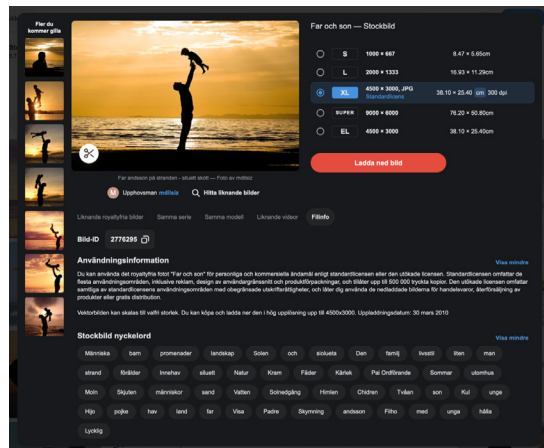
Fler du kommer gilla

Far och son — Stockbild

| | | | |
|---|---|---|---|
| S | 1000 × 667 | 8.47 × 5.65cm | |
| L | 2000 × 1333 | 16.93 × 11.29cm | |
| XL | 4500 × 3000, JPG Standardlicens | 38.10 × 25.40 cm | 300 dpi |
| SUPER | 9000 × 6000 | 76.20 × 50.80cm | |
| EL | 4500 × 3000 | 38.10 × 25.40cm | |

Ladda ned bild

Far andsson på stranden – siluett skott — Foto av mdilsiz

Upphovsman mdilsiz

Hitta liknande bilder

Liknande royaltyfria bilder Samma serie Samma modell Liknande videor Filinfo

Bild-ID 2776295

Användningsinformation

Visa mindre

Du kan använda det royaltyfria fotot "Far och son" för personliga och kommersiella ändamål enligt standardlicensen eller den utökade licensen. Standardlicensen omfattar de flesta användningsområden, inklusive reklam, design av användargränssnitt och produktförpackningar, och tillåter upp till 500 000 tryckta kopior. Den utökade licensen omfattar samtliga av standardlicensens användningsområden med obegränsade utskriftsrättigheter, och låter dig använda de nedladdade bilderna för handelsvaror, återförsäljning av produkter eller gratis distribution.

Vektorbilden kan skalas till valfri storlek. Du kan köpa och ladda ner den i hög upplösning upp till 4500x3000. Uppladdningsdatum: 30 mars 2010

Stockbild nyckelord

Visa mindre

Människa barn promenader landskap Solen och siluetta Den familj livsstil liten man strand förälder Innehav siluett Natur Kram Fäder Kärlek Pal Ordförande Sommar ulomhus Moln Skjuten människor sand Vatten Solnedgång Himlen Chidren Tvåan son Kul unge Hijo pojke hav land far Visa Padre Skymning andsson Filho med unga hålla Lycklig